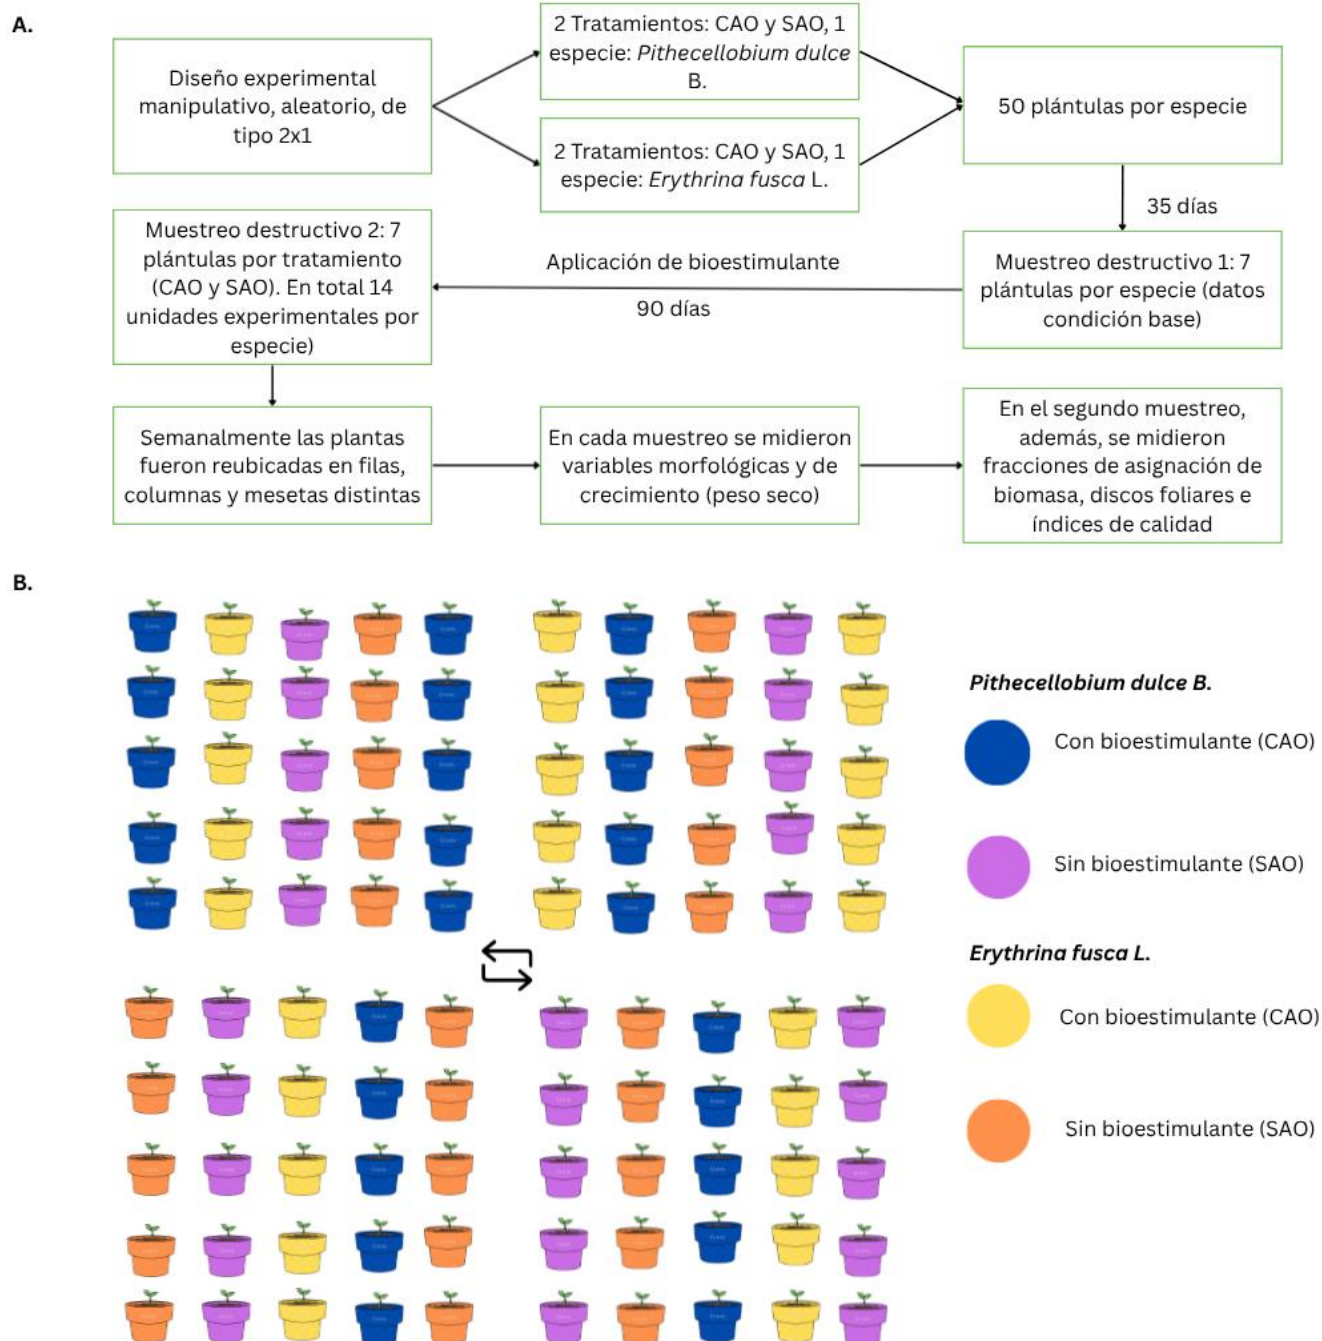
A.

Diseño experimental manipulativo, aleatorio, de tipo 2x1

2 Tratamientos: CAO y SAO, 1 especie: *Pithecellobium dulce* B.

2 Tratamientos: CAO y SAO, 1 especie: *Erythrina fusca* L.

50 plántulas por especie

35 días

Muestreo destructivo 1: 7 plántulas por especie (datos condición base)

Aplicación de bioestimulante

90 días

Muestreo destructivo 2: 7 plántulas por tratamiento (CAO y SAO). En total 14 unidades experimentales por especie)

Semanalmente las plantas fueron reubicadas en filas, columnas y mesetas distintas

En cada muestreo se midieron variables morfológicas y de crecimiento (peso seco)

En el segundo muestreo, además, se midieron fracciones de asignación de biomasa, discos foliares e índices de calidad

B.

*Pithecellobium dulce B.*

Con bioestimulante (CAO)

Sin bioestimulante (SAO)

*Erythrina fusca L.*

Con bioestimulante (CAO)

Sin bioestimulante (SAO)